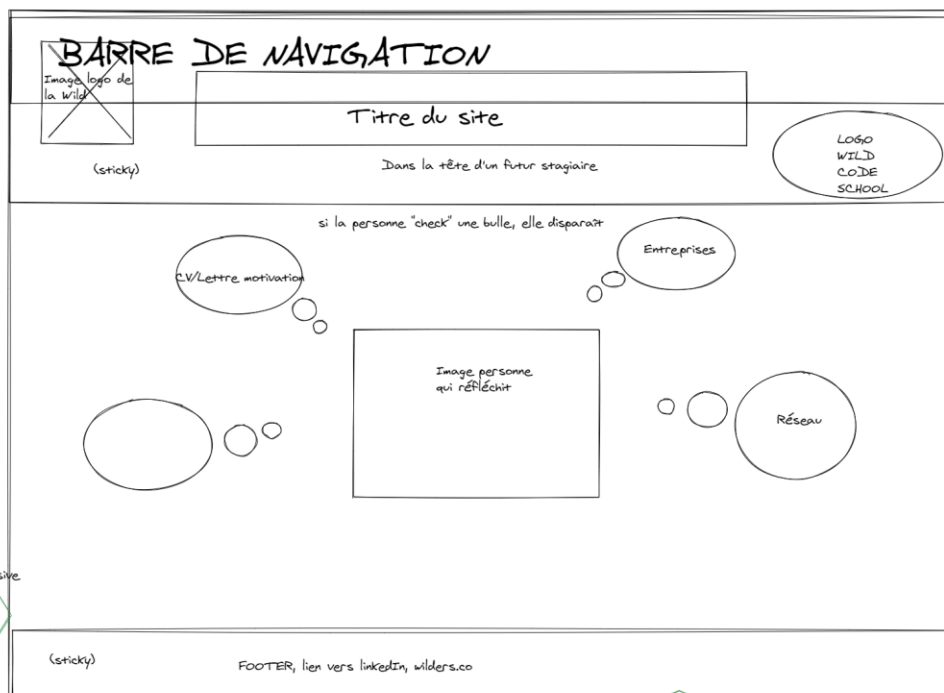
BARRE DE NAVIGATION

Image logo de la Wild

Titre du site

(sticky)

Dans la tête d'un futur stagiaire

LOGO WILD CODE SCHOOL

si la personne "check" une bulle, elle disparaît

Entreprises

C.V/Lettre motivation

Image personne qui réfléchit

Réseau

sive

(sticky)

FOOTER, lien vers linkedIn, wilders.co